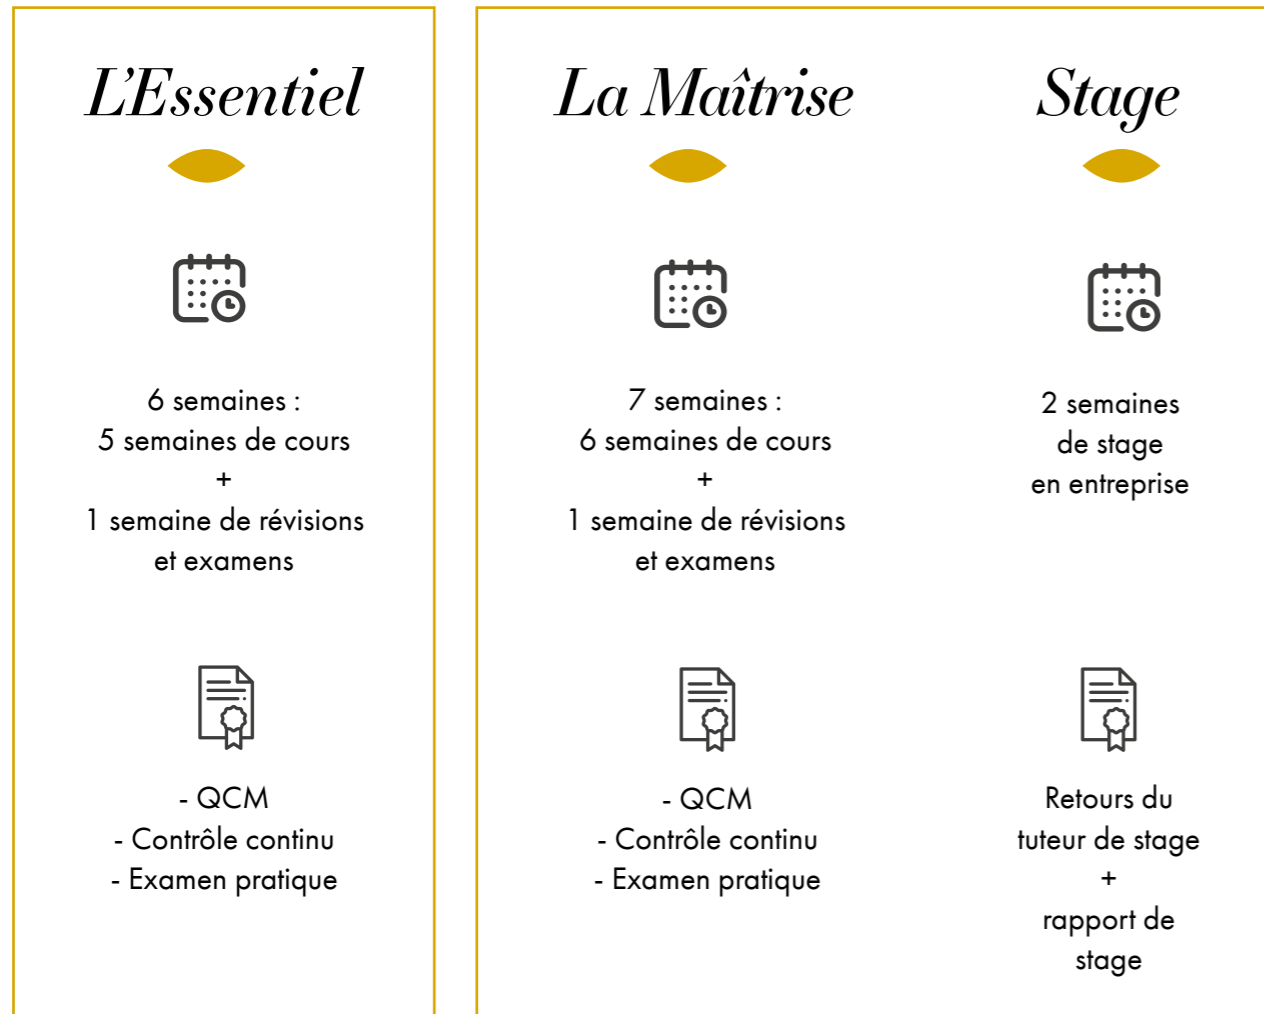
L'Essentiel

6 semaines :
5 semaines de cours
+
1 semaine de révisions
et examens

- QCM
- Contrôle continu
- Examen pratique

La Maîtrise

7 semaines :
6 semaines de cours
+
1 semaine de révisions
et examens

- QCM
- Contrôle continu
- Examen pratique

Stage

2 semaines
de stage
en entreprise

Retours du
tuteur de stage
+
rapport de
stage